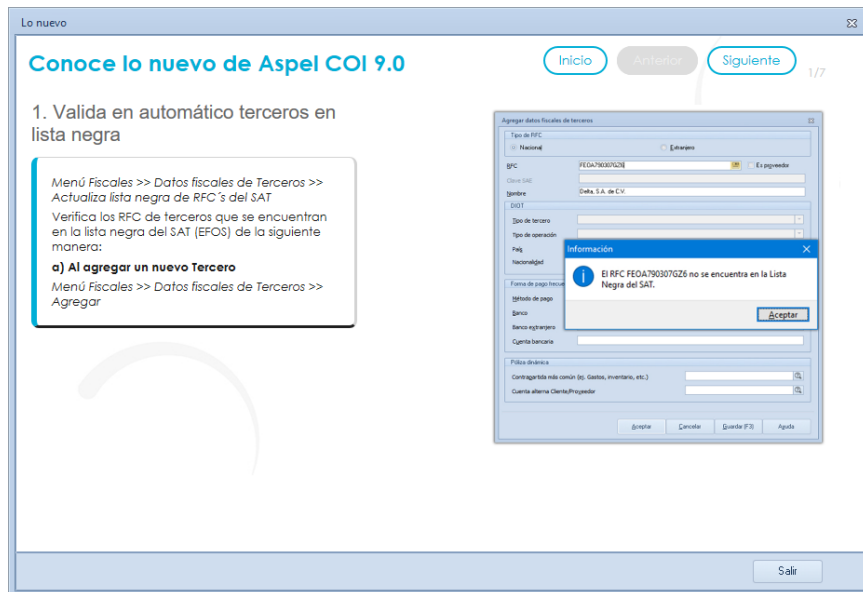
Lo nuevo

Conoce lo nuevo de Aspel COI 9.0

Inicio Anterior Siguiente 1/7

1. Valida en automático terceros en lista negra

Menú Fiscales >> Datos fiscales de Terceros >> Actualiza lista negra de RFC´s del SAT

Verifica los RFC de terceros que se encuentran en la lista negra del SAT (EFOS) de la siguiente manera:

a) Al agregar un nuevo Tercero

Menú Fiscales >> Datos fiscales de Terceros >> Agregar

Agregar datos fiscales de terceros

Tipo de RFC

Nacional Extranjero

RFC FEOA790307GZ6 Es proveedor

Clave SAE

Nombre Delta, S.A. de C.V.

DIOT

Tipo de tercero

Tipo de operación

País

Nacionalidad

Forma de pago frecue

Método de pago

Banco

Banco extranjero

Cuenta bancaria

Póliza dinámica

Contrapartida más común (ej. Gastos, inventario, etc.)

Cuenta alterna Cliente/Proveedor

Aceptar Cancelar Guardar (F3) Ayuda

Información

El RFC FEOA790307GZ6 no se encuentra en la Lista Negra del SAT.

Aceptar

Salir